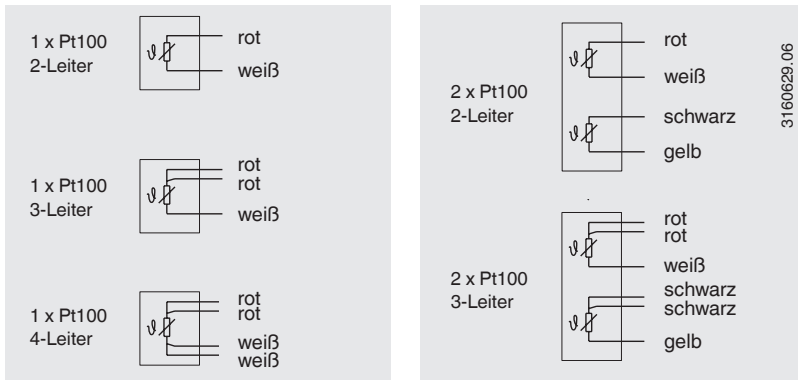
1 x Pt100
2-Leiter

$\vartheta$

rot

weiß

1 x Pt100
3-Leiter

$\vartheta$

rot
rot

weiß

1 x Pt100
4-Leiter

$\vartheta$

rot
rot

weiß
weiß

2 x Pt100
2-Leiter

$\vartheta$

rot

weiß

$\vartheta$

schwarz

gelb

2 x Pt100
3-Leiter

$\vartheta$

rot
rot

weiß

$\vartheta$

schwarz
schwarz

gelb

3160629.06